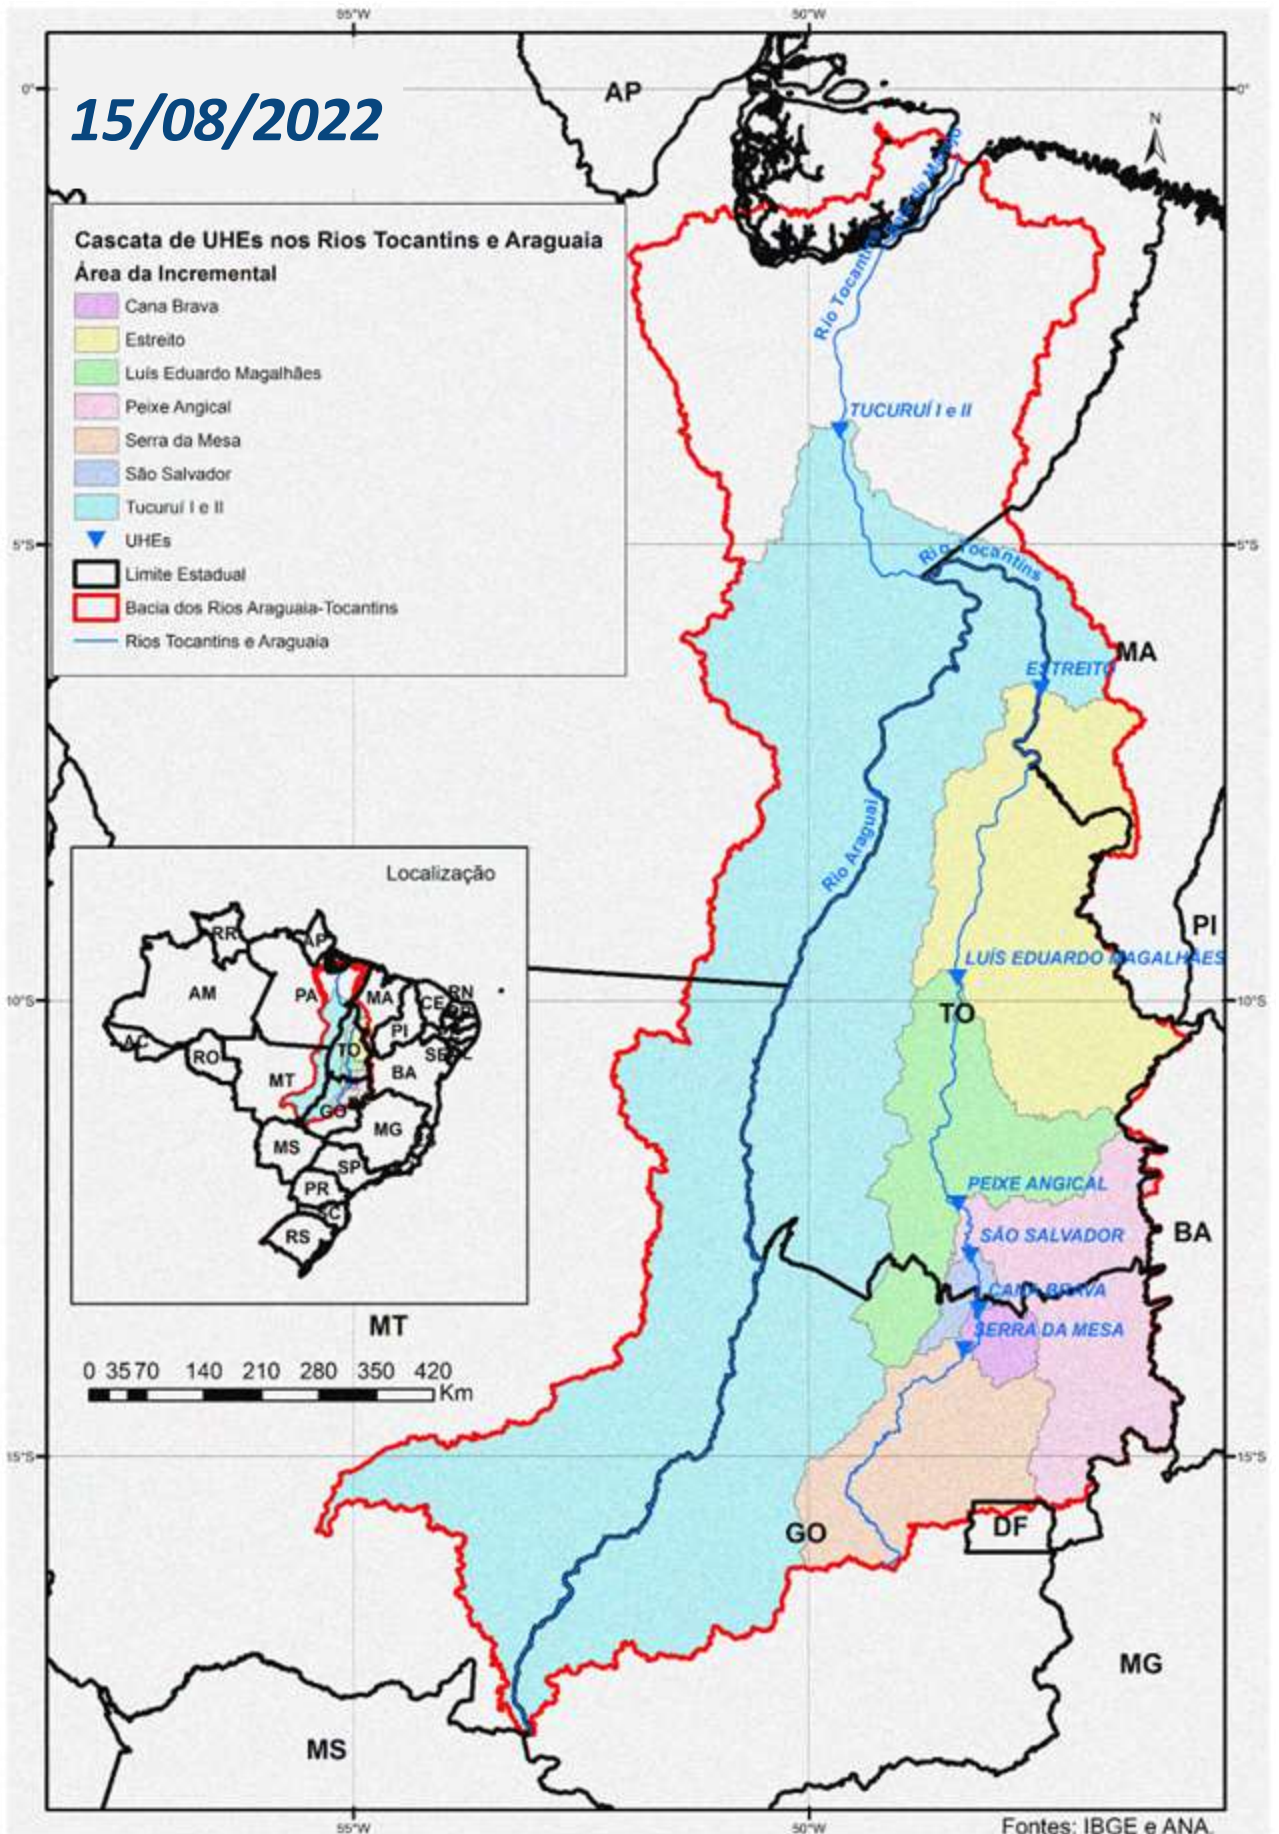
55°W

50°W

0°

0°

15/08/2022

AP

N

Cascata de UHEs nos Rios Tocantins e Araguaia

Área da Incremental

Cana Brava

Estreito

Luís Eduardo Magalhães

Peixe Angical

Serra da Mesa

São Salvador

Tucuruí I e II

UHEs

Limite Estadual

Bacia dos Rios Araguaia-Tocantins

Rios Tocantins e Araguaia

Rio Tocantins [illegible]

TUCURUÍ I e II

5°S

5°S

Rio Tocantins

MA

ESTREITO

Rio Araguaia

Localização

RR

AP

AM

PA

MA

CE

RN

PB

PE

AL

SE

PI

AC

RO

TO

MT

BA

GO

DF

MG

MS

SP

PR

SC

RS

PI

LUÍS EDUARDO MAGALHÃES

10°S

10°S

TO

PEIXE ANGICAL

SÃO SALVADOR

BA

CANA BRAVA

SERRA DA MESA

MT

0 35 70 140 210 280 350 420 Km

15°S

15°S

GO

DF

MG

MS

55°W

50°W

Fontes: IBGE e ANA.